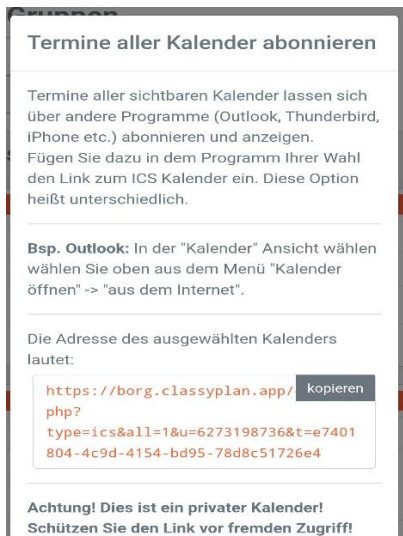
Gruppen

Termine aller Kalender abonnieren

Termine aller sichtbaren Kalender lassen sich über andere Programme (Outlook, Thunderbird, iPhone etc.) abonnieren und anzeigen.
Fügen Sie dazu in dem Programm Ihrer Wahl den Link zum ICS Kalender ein. Diese Option heißt unterschiedlich.

**Bsp. Outlook:** In der "Kalender" Ansicht wählen wählen Sie oben aus dem Menü "Kalender öffnen" -> "aus dem Internet".

Die Adresse des ausgewählten Kalenders lautet:

https://borg.classyplan.app/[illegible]php?type=ics&all=1&u=6273198736&t=e7401804-4c9d-4154-bd95-78d8c51726e4

kopieren

**Achtung! Dies ist ein privater Kalender! Schützen Sie den Link vor fremden Zugriff!**